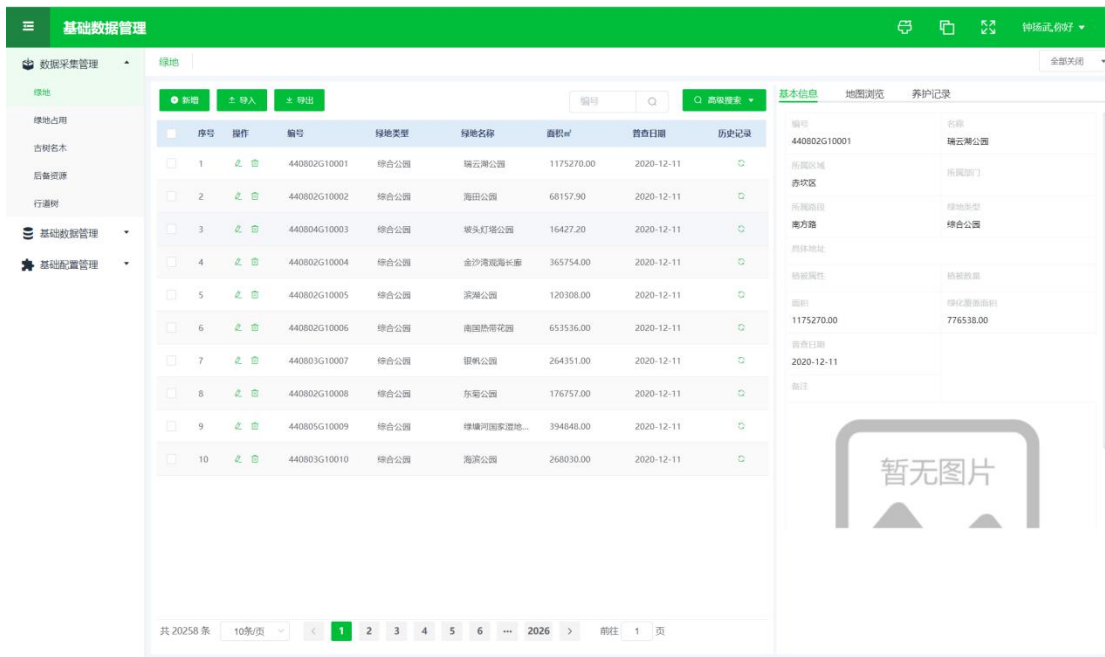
基础数据管理

钟扬武,你好

数据采集管理
绿地
绿地占用
古树名木
后备资源
行道树
基础数据管理
基础配置管理

绿地

全部关闭

新增　导入　导出

编号

高级搜索

| 序号 | 操作 | 编号 | 绿地类型 | 绿地名称 | 面积m² | 普查日期 | 历史记录 |
|---|---|---|---|---|---|---|---|
| 1 | | 440802G10001 | 综合公园 | 瑞云湖公园 | 1175270.00 | 2020-12-11 | |
| 2 | | 440802G10002 | 综合公园 | 海田公园 | 68157.90 | 2020-12-11 | |
| 3 | | 440804G10003 | 综合公园 | 坡头灯塔公园 | 16427.20 | 2020-12-11 | |
| 4 | | 440802G10004 | 综合公园 | 金沙湾观海长廊 | 365754.00 | 2020-12-11 | |
| 5 | | 440802G10005 | 综合公园 | 滨湖公园 | 120308.00 | 2020-12-11 | |
| 6 | | 440802G10006 | 综合公园 | 南国热带花园 | 653536.00 | 2020-12-11 | |
| 7 | | 440803G10007 | 综合公园 | 银帆公园 | 264351.00 | 2020-12-11 | |
| 8 | | 440802G10008 | 综合公园 | 东菊公园 | 176757.00 | 2020-12-11 | |
| 9 | | 440805G10009 | 综合公园 | 绿塘河国家湿地... | 394848.00 | 2020-12-11 | |
| 10 | | 440803G10010 | 综合公园 | 海滨公园 | 268030.00 | 2020-12-11 | |

共 20258 条　10条/页　1 2 3 4 5 6 ··· 2026　前往 1 页

基本信息　地图浏览　养护记录

编号
440802G10001
名称
瑞云湖公园
所属区域
赤坎区
所属部门
所属路段
南方路
绿地类型
综合公园
具体地址
权属属性
权属性质
面积
1175270.00
绿化覆盖面积
776538.00
普查日期
2020-12-11
备注

暂无图片